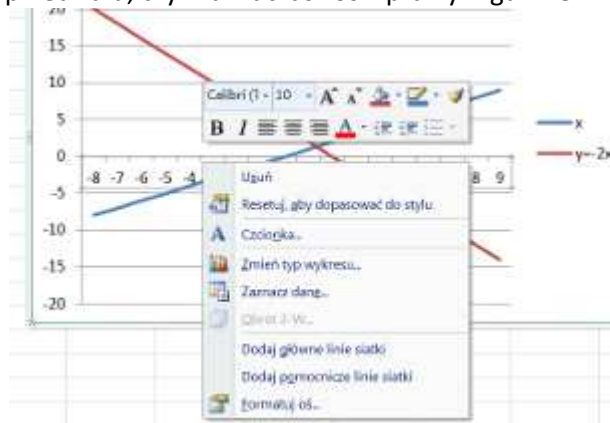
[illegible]

20
15
10
5
0
-5
-10
-15
-20

-8 -7 -6 -5 -4

8 9

x
y=-2x

Calibri (1 - 10 A A

B I

Usuń
Resetuj, aby dopasować do stylu
Czcionka...
Zmień typ wykresu...
Zaznacz dane...
Obrót 3-W...
Dodaj główne linie siatki
Dodaj pomocnicze linie siatki
Formatuj oś...